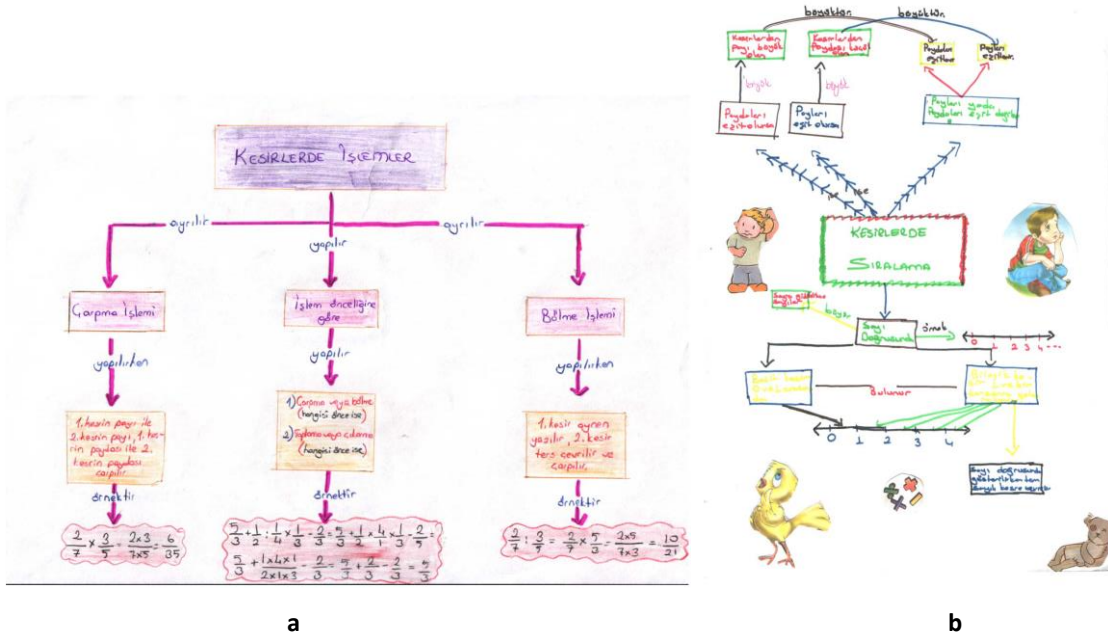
KESIRLERDE İŞLEMLER

ayrılır

yapılır

ayrılır

Çarpma İşlemi

İşlem önceliğine göre

Bölme İşlemi

yapılırken

yapılır

yapılırken

1. kesrin payı ile 2. kesrin payı, 1. kesrin paydası ile 2. kesrin paydası çarpılır.

1) Çarpma veya bölme (hangisi önce ise)
2) Toplama veya çıkarma (hangisi önce ise)

1. kesir aynen yazılır, 2. kesir ters çevrilir ve çarpılır.

örnektir

örnektir

örnektir

$\frac{2}{7} \times \frac{3}{5} = \frac{2 \times 3}{7 \times 5} = \frac{6}{35}$

$\frac{5}{3} + \frac{1}{2} : \frac{1}{4} \times \frac{1}{3} - \frac{2}{3} = \frac{5}{3} + \frac{1}{2} \times \frac{4}{1} \times \frac{1}{3} - \frac{2}{3} =$
$\frac{5}{3} + \frac{1 \times 4 \times 1}{2 \times 1 \times 3} - \frac{2}{3} = \frac{5}{3} + \frac{2}{3} - \frac{2}{3} = \frac{5}{3}$

$\frac{2}{7} : \frac{3}{5} = \frac{2}{7} \times \frac{5}{3} = \frac{2 \times 5}{7 \times 3} = \frac{10}{21}$

a

büyükten

büyükten

Kesirlerden payı büyük olan

Kesirlerden paydası küçük olan

Paydaları eşitlenir

Payları eşitlenir

büyük

büyük

Paydaları eşit olursa

Payları eşit olursa

Payları yada paydaları eşit değilse

KESIRLERDE SIRALAMA

Sayı gösterimi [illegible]

başa

Sayı Doğrusunda

örnek

0 1 2 3 4 ...

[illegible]

Bulunur

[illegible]

0 1 2 3 4

Sayı doğrusunda gösterilirken en büyük kesre sarılır

b